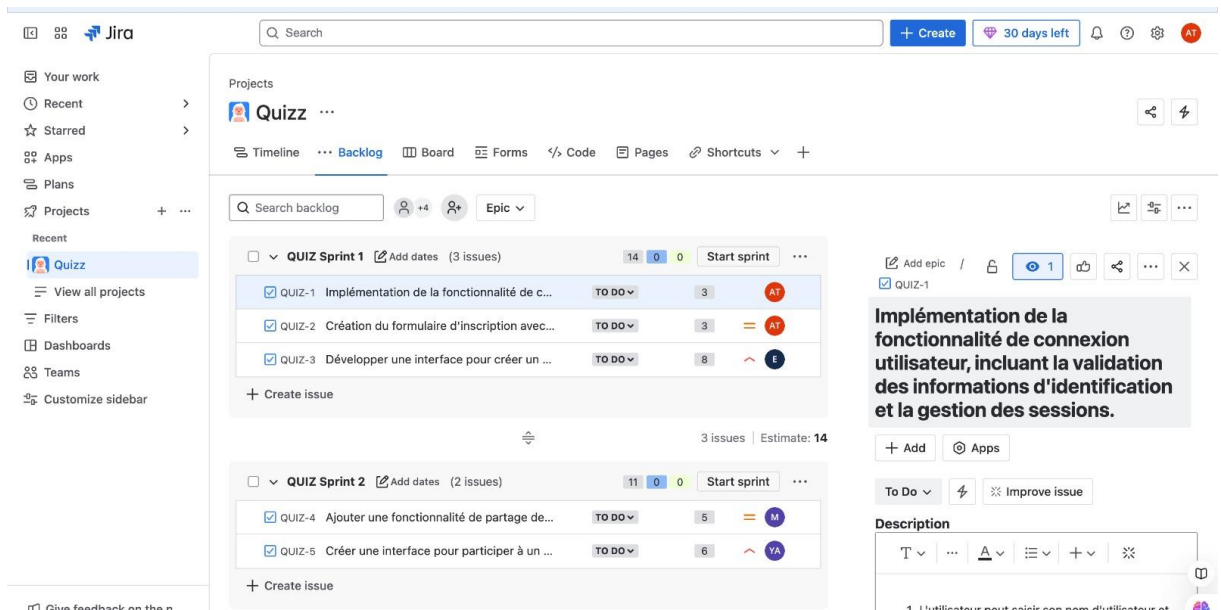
Jira

Search

+ Create

30 days left

AT

Your work
Recent
Starred
Apps
Plans
Projects
Recent
Quizz
View all projects
Filters
Dashboards
Teams
Customize sidebar

Give feedback on the n

Projects

Quizz ···

Timeline ··· Backlog Board Forms </> Code Pages Shortcuts +

Search backlog +4 Epic

QUIZ Sprint 1 Add dates (3 issues) 14 0 0 Start sprint ···

| | | | | |
|---|---|---|---|---|
| QUIZ-1 | Implémentation de la fonctionnalité de c... | TO DO | 3 | AT |
| QUIZ-2 | Création du formulaire d'inscription avec... | TO DO | 3 | AT |
| QUIZ-3 | Développer une interface pour créer un ... | TO DO | 8 | E |

+ Create issue

3 issues | Estimate: 14

QUIZ Sprint 2 Add dates (2 issues) 11 0 0 Start sprint ···

| | | | | |
|---|---|---|---|---|
| QUIZ-4 | Ajouter une fonctionnalité de partage de... | TO DO | 5 | M |
| QUIZ-5 | Créer une interface pour participer à un ... | TO DO | 6 | YA |

+ Create issue

Add epic / QUIZ-1 1

Implémentation de la fonctionnalité de connexion utilisateur, incluant la validation des informations d'identification et la gestion des sessions.

+ Add Apps

To Do Improve issue

Description

1. L'utilisateur peut saisir son nom d'utilisateur et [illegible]